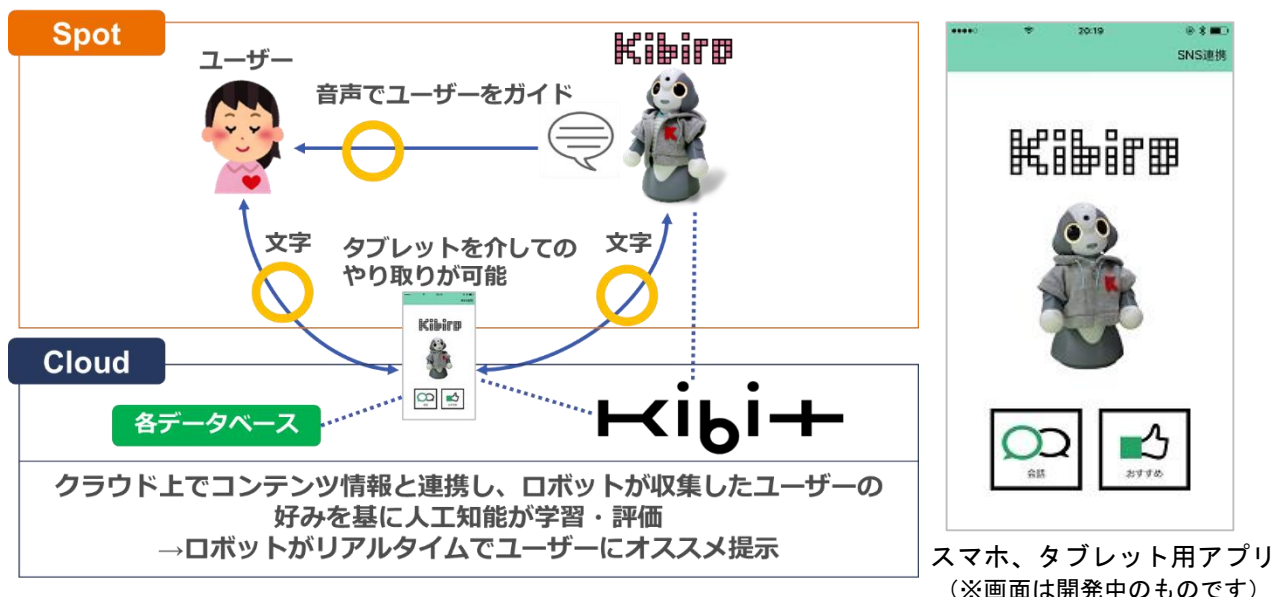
Spot

ユーザー

Kibiro

音声でユーザーをガイド

文字

タブレットを介してのやり取りが可能

文字

Kibiro

Cloud

各データベース

Kibit

クラウド上でコンテンツ情報と連携し、ロボットが収集したユーザーの好みを基に人工知能が学習・評価
→ロボットがリアルタイムでユーザーにオススメ提示

20:19

SNS連携

Kibiro

会話

おすすめ

スマホ、タブレット用アプリ
（※画面は開発中のものです）